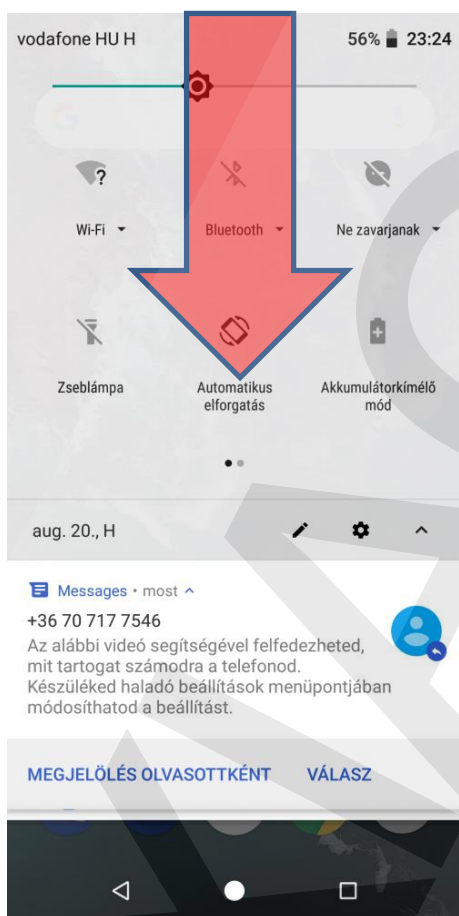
vodafone HU H

56% 23:24

Wi-Fi

Bluetooth

Ne zavarjanak

Zseblámpa

Automatikus elforgatás

Akkumulátorkímélő mód

aug. 20., H

Messages • most

+36 70 717 7546

Az alábbi videó segítségével felfedezheted, mit tartogat számodra a telefonod. Készüléked haladó beállítások menüpontjában módosíthatod a beállítást.

MEGJELÖLÉS OLVASOTTKÉNT

VÁLASZ